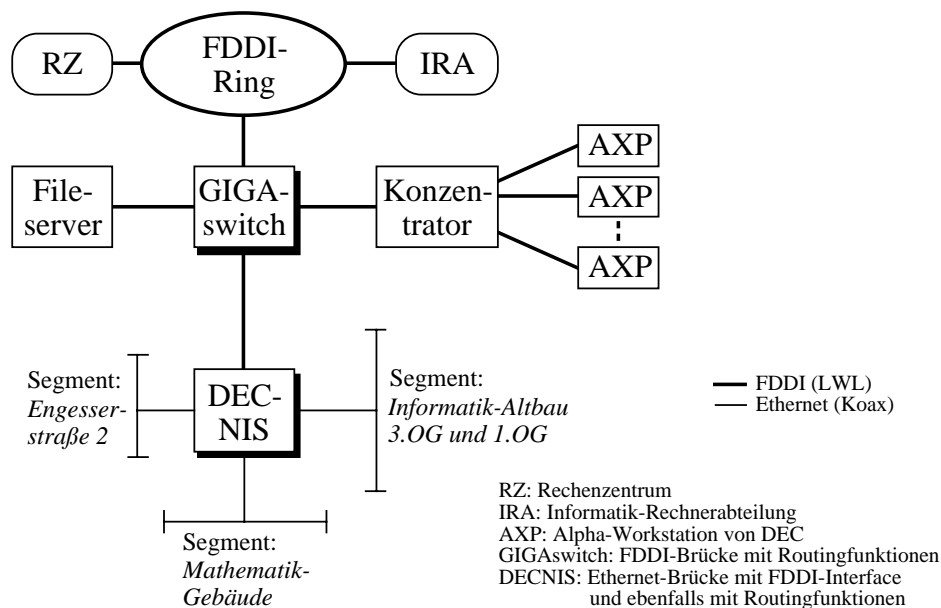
RZ

FDDI-Ring

IRA

File-server

GIGA-switch

Konzen-trator

AXP

AXP

AXP

Segment: *Engesser-straße 2*

DEC-NIS

Segment: *Informatik-Altbau 3.OG und 1.OG*

FDDI (LWL)
Ethernet (Koax)

Segment: *Mathematik-Gebäude*

RZ: Rechenzentrum
IRA: Informatik-Rechnerabteilung
AXP: Alpha-Workstation von DEC
GIGAswitch: FDDI-Brücke mit Routingfunktionen
DECNIS: Ethernet-Brücke mit FDDI-Interface und ebenfalls mit Routingfunktionen